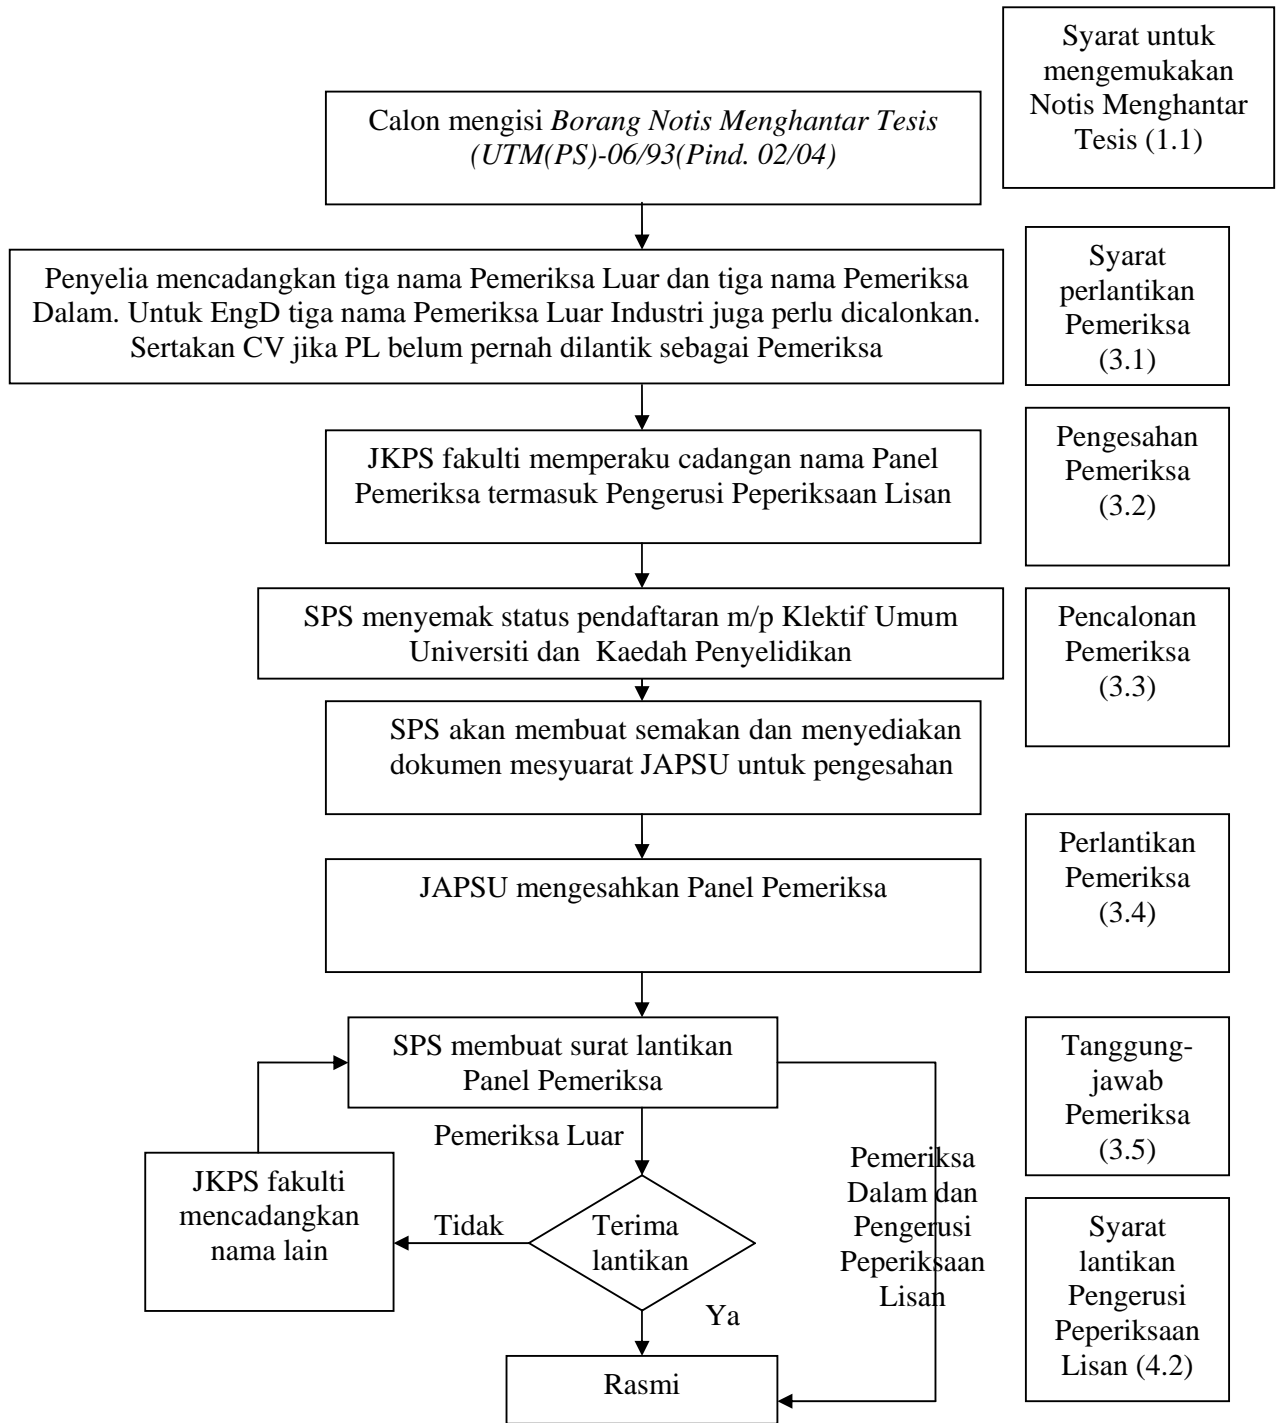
Syarat untuk mengemukakan Notis Menghantar Tesis (1.1)

Calon mengisi *Borang Notis Menghantar Tesis (UTM(PS)-06/93(Pind. 02/04)*

Penyelia mencadangkan tiga nama Pemeriksa Luar dan tiga nama Pemeriksa Dalam. Untuk EngD tiga nama Pemeriksa Luar Industri juga perlu dicalonkan. Sertakan CV jika PL belum pernah dilantik sebagai Pemeriksa

Syarat perlantikan Pemeriksa (3.1)

JKPS fakulti memperaku cadangan nama Panel Pemeriksa termasuk Pengerusi Peperiksaan Lisan

Pengesahan Pemeriksa (3.2)

SPS menyemak status pendaftaran m/p Klektif Umum Universiti dan Kaedah Penyelidikan

Pencalonan Pemeriksa (3.3)

SPS akan membuat semakan dan menyediakan dokumen mesyuarat JAPSU untuk pengesahan

JAPSU mengesahkan Panel Pemeriksa

Perlantikan Pemeriksa (3.4)

SPS membuat surat lantikan Panel Pemeriksa

Tanggung-jawab Pemeriksa (3.5)

Pemeriksa Luar

JKPS fakulti mencadangkan nama lain

Tidak

Terima lantikan

Ya

Pemeriksa Dalam dan Pengerusi Peperiksaan Lisan

Syarat lantikan Pengerusi Peperiksaan Lisan (4.2)

Rasmi